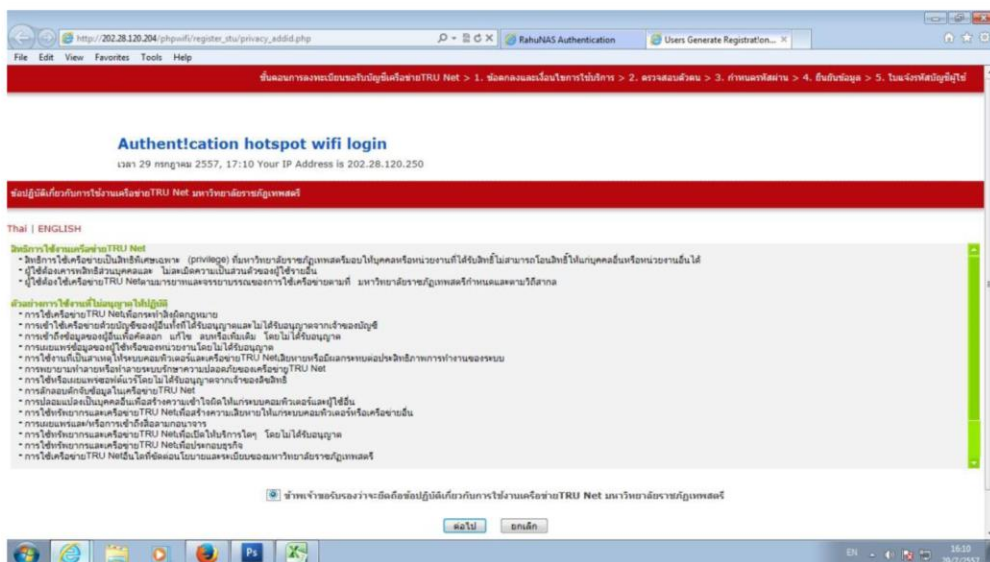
http://202.28.120.204/phpwifi/register_stu/privacy_addid.php

RahuNAS Authentication

Users Generate Registration...

File Edit View Favorites Tools Help

ขั้นตอนการลงทะเบียนขอรับบัญชีเครือข่ายTRU Net > 1. ข้อตกลงและเงื่อนไขการใช้บริการ > 2. ตรวจสอบตัวตน > 3. กำหนดรหัสผ่าน > 4. ยืนยันข้อมูล > 5. ใบแจ้งรหัสบัญชีผู้ใช้

Authent!cation hotspot wifi login

เวลา 29 กรกฎาคม 2557, 17:10 Your IP Address is 202.28.120.250

ข้อปฏิบัติเกี่ยวกับการใช้งานเครือข่ายTRU Net มหาวิทยาลัยราชภัฏเทพสตรี

Thai | ENGLISH

สิทธิการใช้งานเครือข่ายTRU Net

- สิทธิการใช้เครือข่ายเป็นสิทธิเฉพาะ (privilege) ที่มหาวิทยาลัยราชภัฏเทพสตรีมอบให้บุคคลหรือหน่วยงานที่ได้รับสิทธิ์ไม่สามารถโอนสิทธิ์ให้แก่บุคคลอื่นหรือหน่วยงานอื่นได้
- ผู้ใช้ต้องเคารพสิทธิส่วนบุคคลและ ไม่ละเมิดความเป็นส่วนตัวของผู้ใช้รายอื่น
- ผู้ใช้ต้องใช้เครือข่ายTRU Netตามมารยาทและจรรยาบรรณของการใช้เครือข่ายตามที่ มหาวิทยาลัยราชภัฏเทพสตรีกำหนดและตามวิถีสากล

ตัวอย่างการใช้งานที่ไม่อนุญาตให้ปฏิบัติ

- การใช้เครือข่ายTRU Netเพื่อกระทำสิ่งผิดกฎหมาย
- การเข้าใช้เครือข่ายด้วยบัญชีของผู้อื่นทั้งที่ได้รับอนุญาตและไม่ได้รับอนุญาตจากเจ้าของบัญชี
- การเข้าถึงข้อมูลของผู้อื่นเพื่อคัดลอก แก้ไข ลบหรือเพิ่มเติม โดยไม่ได้รับอนุญาต
- การเผยแพร่ข้อมูลของผู้ใช้หรือของหน่วยงานโดยไม่ได้รับอนุญาต
- การใช้งานที่เป็นสาเหตุให้ระบบคอมพิวเตอร์และเครือข่ายTRU Netเสียหายหรือมีผลกระทบต่อประสิทธิภาพการทำงานของระบบ
- การพยายามทำลายหรือทำลายระบบรักษาความปลอดภัยของเครือข่ายTRU Net
- การใช้หรือเผยแพร่ซอฟต์แวร์โดยไม่ได้รับอนุญาตจากเจ้าของลิขสิทธิ์
- การลักลอบดักจับข้อมูลในเครือข่ายTRU Net
- การปลอมแปลงเป็นบุคคลอื่นเพื่อสร้างความเข้าใจผิดให้แก่ระบบคอมพิวเตอร์และผู้ใช้อื่น
- การใช้ทรัพยากรและเครือข่ายTRU Netเพื่อสร้างความเสียหายให้แก่ระบบคอมพิวเตอร์หรือเครือข่ายอื่น
- การเผยแพร่และ/หรือการเข้าถึงสื่อลามกอนาจาร
- การใช้ทรัพยากรและเครือข่ายTRU Netเพื่อเปิดให้บริการใดๆ โดยไม่ได้รับอนุญาต
- การใช้ทรัพยากรและเครือข่ายTRU Netเพื่อประกอบธุรกิจ
- การใช้เครือข่ายTRU Netอื่นใดที่ขัดต่อนโยบายและระเบียบของมหาวิทยาลัยราชภัฏเทพสตรี

ข้าพเจ้าขอรับรองว่าจะยึดถือข้อปฏิบัติเกี่ยวกับการใช้งานเครือข่ายTRU Net มหาวิทยาลัยราชภัฏเทพสตรี

ต่อไป ยกเลิก

EN 16:10 30/7/2557